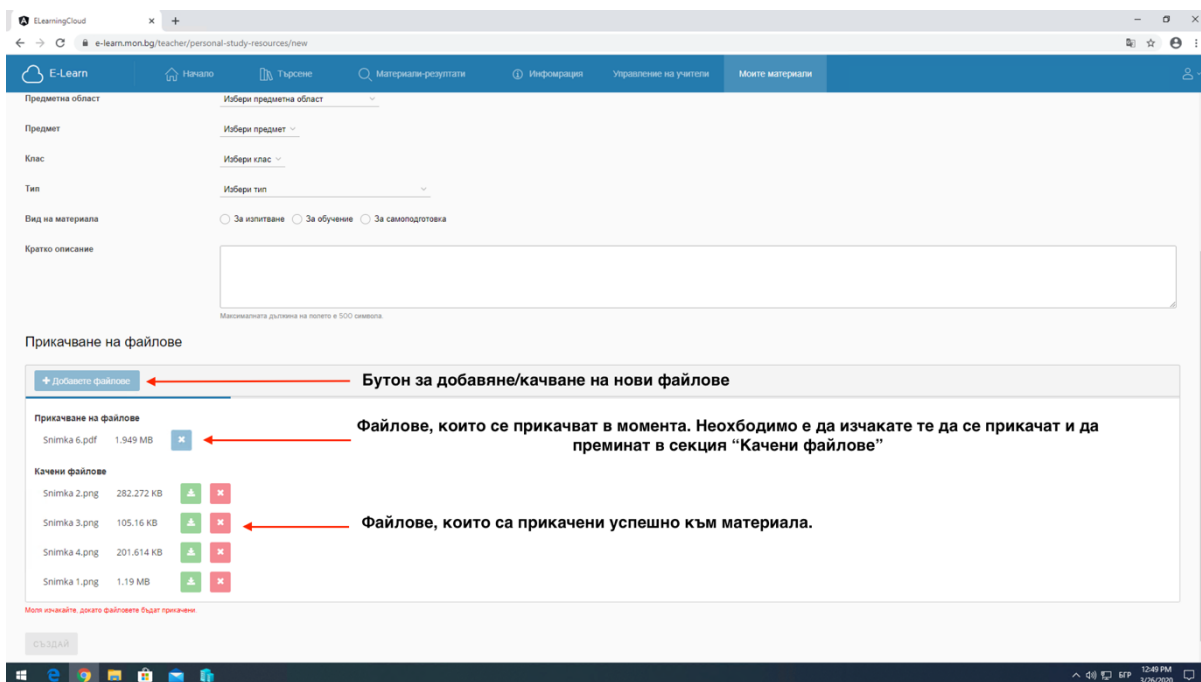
ELearningCloud × +

e-learn.mon.bg/teacher/personal-study-resources/new

E-Learn Начало Търсене Материали-резултати Информация Управление на учители Моите материали

Предметна област Избери предметна област

Предмет Избери предмет

Клас Избери клас

Тип Избери тип

Вид на материала За изпитване За обучение За самоподготовка

Кратко описание

Максималната дължина на полето е 500 символа.

Прикачване на файлове

+ Добавете файлове

Бутон за добавяне/качване на нови файлове

Прикачване на файлове

Snimka 6.pdf 1.949 MB

Файлове, които се прикачват в момента. Необходимо е да изчакате те да се прикачат и да преминат в секция "Качени файлове"

Качени файлове

Snimka 2.png 282.272 KB

Snimka 3.png 105.16 KB

Snimka 4.png 201.614 KB

Snimka 1.png 1.19 MB

Файлове, които са прикачени успешно към материала.

Моля изчакайте, докато файловете бъдат прикачени.

СЪЗДАЙ

БГР 12:49 PM 3/26/2020